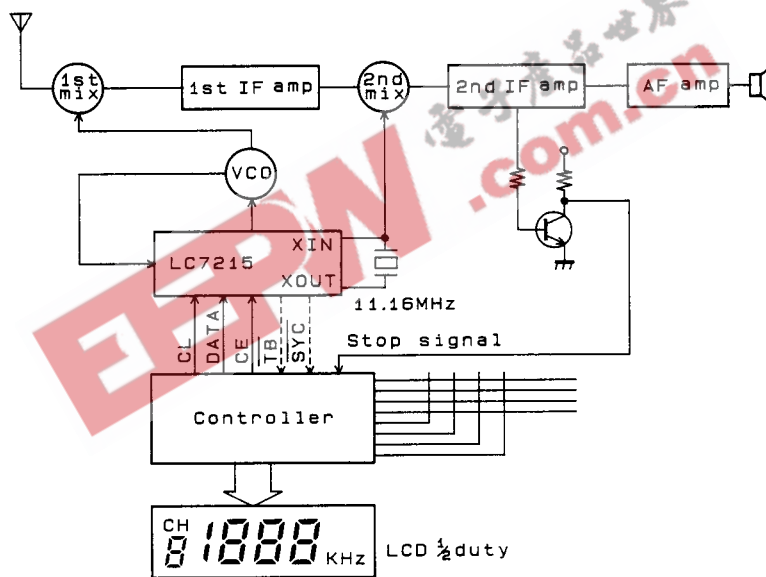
1st mix

1st IF amp

2nd mix

2nd IF amp

AF amp

电子产品世界

EEPW.com.cn

VCO

LC7215

XIN

XOUT

11.16MHz

Stop signal

CL

DATA

CE

$\overline{TB}$

$\overline{SYC}$

Controller

CH

8 1888

KHz

LCD $\frac{1}{2}$duty